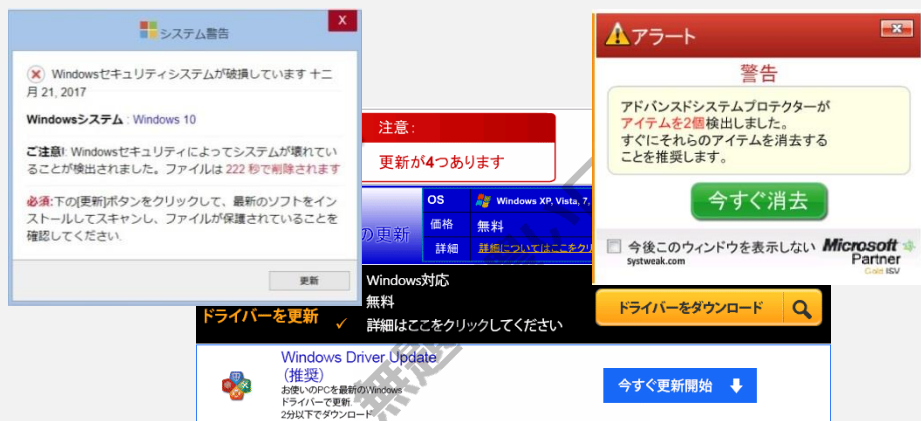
システム警告

X

Windowsセキュリティシステムが破損しています 十二月 21, 2017

Windowsシステム : Windows 10

ご注意! Windowsセキュリティによってシステムが壊れていることが検出されました。ファイルは 222 秒で削除されます

必須:下の[更新]ボタンをクリックして、最新のソフトをインストールしてスキャンし、ファイルが保護されていることを確認してください。

更新

注意:

更新が4つあります

の更新

| OS | Windows XP, Vista, 7, |
|---|---|
| 価格 | 無料 |
| 詳細 | 詳細についてはここをクリ |

アラート

警告

アドバンスドシステムプロテクターがアイテムを2個検出しました。すぐにそれらのアイテムを消去することを推奨します。

今すぐ消去

今後このウィンドウを表示しない

systweak.com

Microsoft Partner Gold ISV

ドライバーを更新

✓ Windows対応
✓ 無料
✓ 詳細はここをクリックしてください

ドライバーをダウンロード

Windows Driver Update (推奨)

お使いのPCを最新のWindowsドライバーで更新。2分以下でダウンロード

今すぐ更新開始